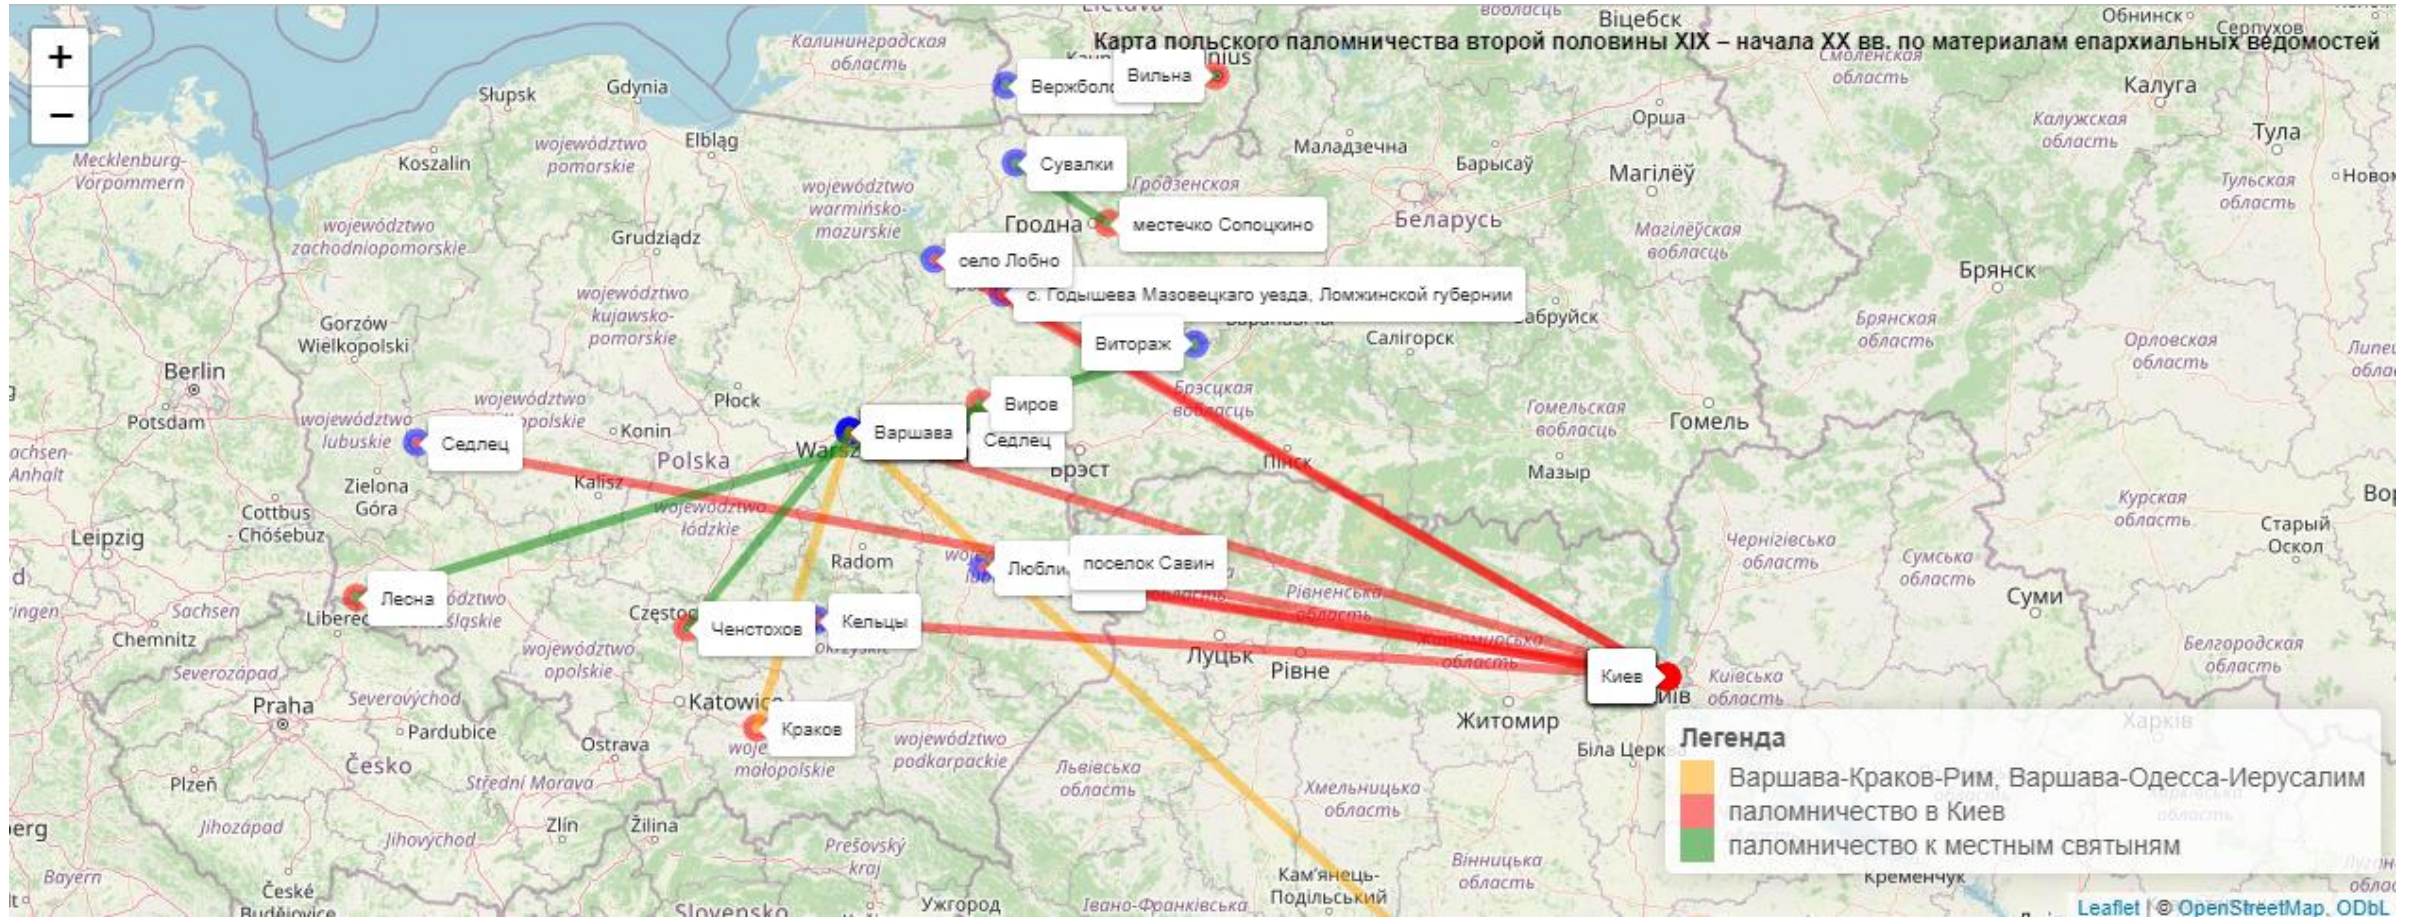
+
−

Карта польского паломничества второй половины XIX – начала XX вв. по материалам епархиальных ведомостей

Вержбол
Вильна
Сувалки
местечко Сопоцкино
село Лобно
с. Годышева Мазовецкаго уезда, Ломжинской губернии
Витораж
Виров
Варшава
Седлец
Седлец
Люблин
поселок Савин
Леcна
Ченстохов
Кельцы
Краков
Киев

Калининградская область
Lietuva
Віцебск
Обнинск
Серпухов
Смоленская область
Калуга
Słupsk
Gdynia
Elbląg
Орша
Калужская область
Тула
Mecklenburg-Vorpommern
Koszalin
województwo pomorskie
Маладзечна
Барысаў
Магілёў
Тульская область
Новом
województwo warmińsko-mazurskie
Гродзенская
Беларусь
województwo zachodniopomorskie
Grudziądz
Гродна
Магілёўская вобласць
Брянск
województwo kujawsko-pomorskie
Салігорск
Бабруйск
Gorzów Wielkopolski
Брянская область
Орловская область
Липецк область
Berlin
województwo wielkopolskie
Płock
Брэсцкая вобласць
Гомельская вобласць
Potsdam
województwo lubuskie
Konin
Гомель
Sachsen-Anhalt
Polska
Warszawa
Брэст
Пінск
Мазыр
Zielona Góra
Kalisz
Курская область
Cottbus Chóśebuz
województwo łódzkie
Старый Оскол
Leipzig
Radom
Чернігівська область
Сумська область
Sachsen
Liberec
województwo dolnośląskie
Рівненська область
Суми
Chemnitz
Częstochowa
Świętokrzyskie
Луцьк
Рівне
Житомирська область
Белгородская область
Severozápad
województwo opolskie
Київська область
Praha
Severovýchod
Katowice
Житомир
Київ
Харків
Pardubice
Ostrava
województwo małopolskie
województwo podkarpackie
Біла Церква
Plzeň
Česko
Střední Morava
Львівська область
Хмельницька область
Jihozápad
Zlín
Žilina
Jihovýchod
Prešovský kraj
Вінницька область
Bayern
České Budějovice
Slovensko
Ужгород
Івано-Франківська
Кам'янець-Подільський
Кременчук

Легенда
Варшава-Краков-Рим, Варшава-Одесса-Иерусалим
паломничество в Киев
паломничество к местным святыням

Leaflet | © OpenStreetMap, ODbL